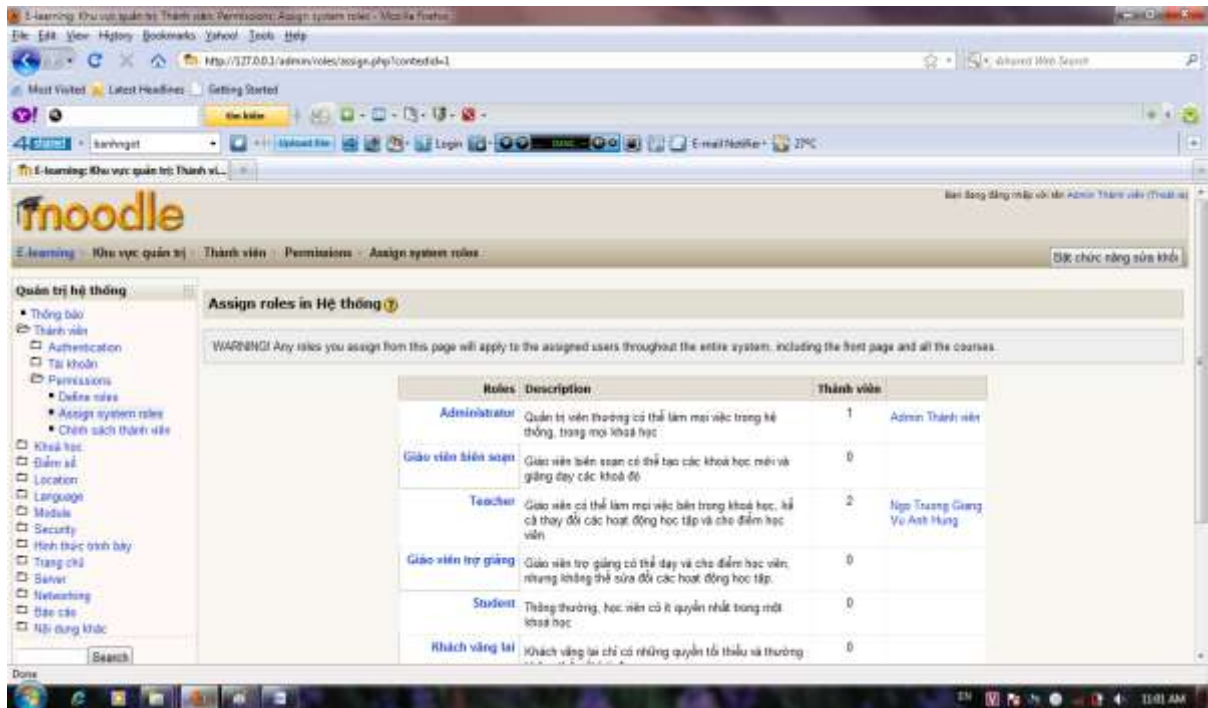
E-learning: Khu vực quản trị: Thành viên: Permissions: Assign system roles - Mozilla Firefox

File Edit View History Bookmarks Yahoo! Tools Help

http://127.0.0.1/admin/roles/assign.php?contextid=1

Most Visited Latest Headlines Getting Started

E-learning: Khu vực quản trị: Thành vi...

moodle

Bạn đang đăng nhập với tên Admin Thành viên (Thoát ra)

E-learning » Khu vực quản trị » Thành viên » Permissions » Assign system roles

Bật chức năng sửa khối

Quản trị hệ thống

Thông báo
Thành viên
Authentication
Tài khoản
Permissions
Define roles
Assign system roles
Chính sách thành viên
Khoá học
Điểm số
Location
Language
Module
Security
Hình thức trình bày
Trang chủ
Server
Networking
Báo cáo
Nội dung khác

Search

Assign roles in Hệ thống

WARNING! Any roles you assign from this page will apply to the assigned users throughout the entire system, including the front page and all the courses.

| Roles | Description | Thành viên | |
|---|---|---|---|
| Administrator | Quản trị viên thường có thể làm mọi việc trong hệ thống, trong mọi khoá học | 1 | Admin Thành viên |
| Giáo viên biên soạn | Giáo viên biên soạn có thể tạo các khoá học mới và giảng dạy các khoá đó | 0 | |
| Teacher | Giáo viên có thể làm mọi việc bên trong khoá học, kể cả thay đổi các hoạt động học tập và cho điểm học viên | 2 | Ngo Truong Giang Vu Anh Hung |
| Giáo viên trợ giảng | Giáo viên trợ giảng có thể dạy và cho điểm học viên, nhưng không thể sửa đổi các hoạt động học tập. | 0 | |
| Student | Thông thường, học viên có ít quyền nhất trong một khoá học | 0 | |
| Khách vãng lai | Khách vãng lai chỉ có những quyền tối thiểu và thường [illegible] | 0 | |

Done

11:01 AM